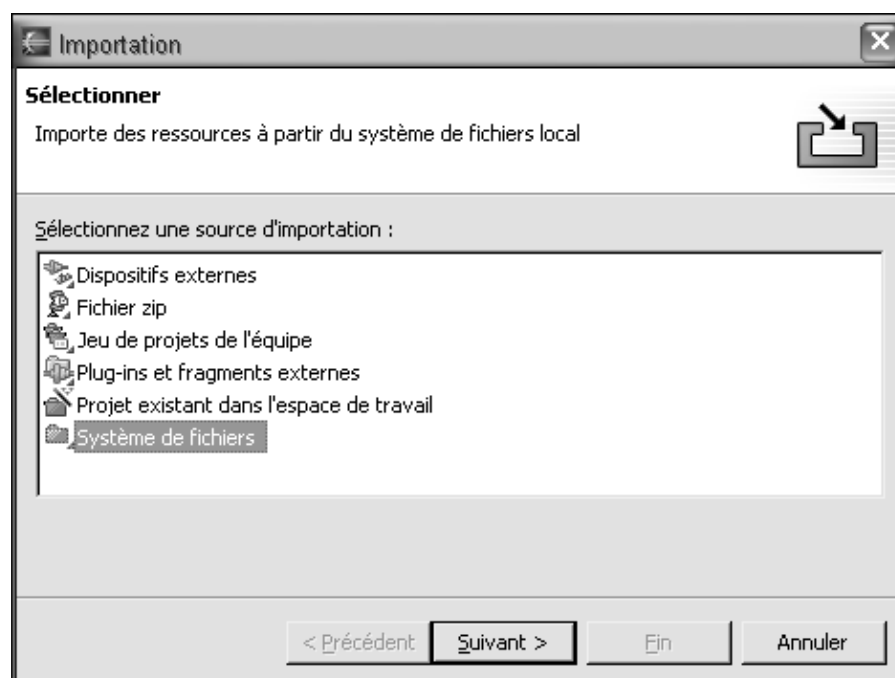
Importation

Sélectionner

Importe des ressources à partir du système de fichiers local

Sélectionnez une source d'importation :

Dispositifs externes
Fichier zip
Jeu de projets de l'équipe
Plug-ins et fragments externes
Projet existant dans l'espace de travail
Système de fichiers

< Précédent | Suivant > | Fin | Annuler